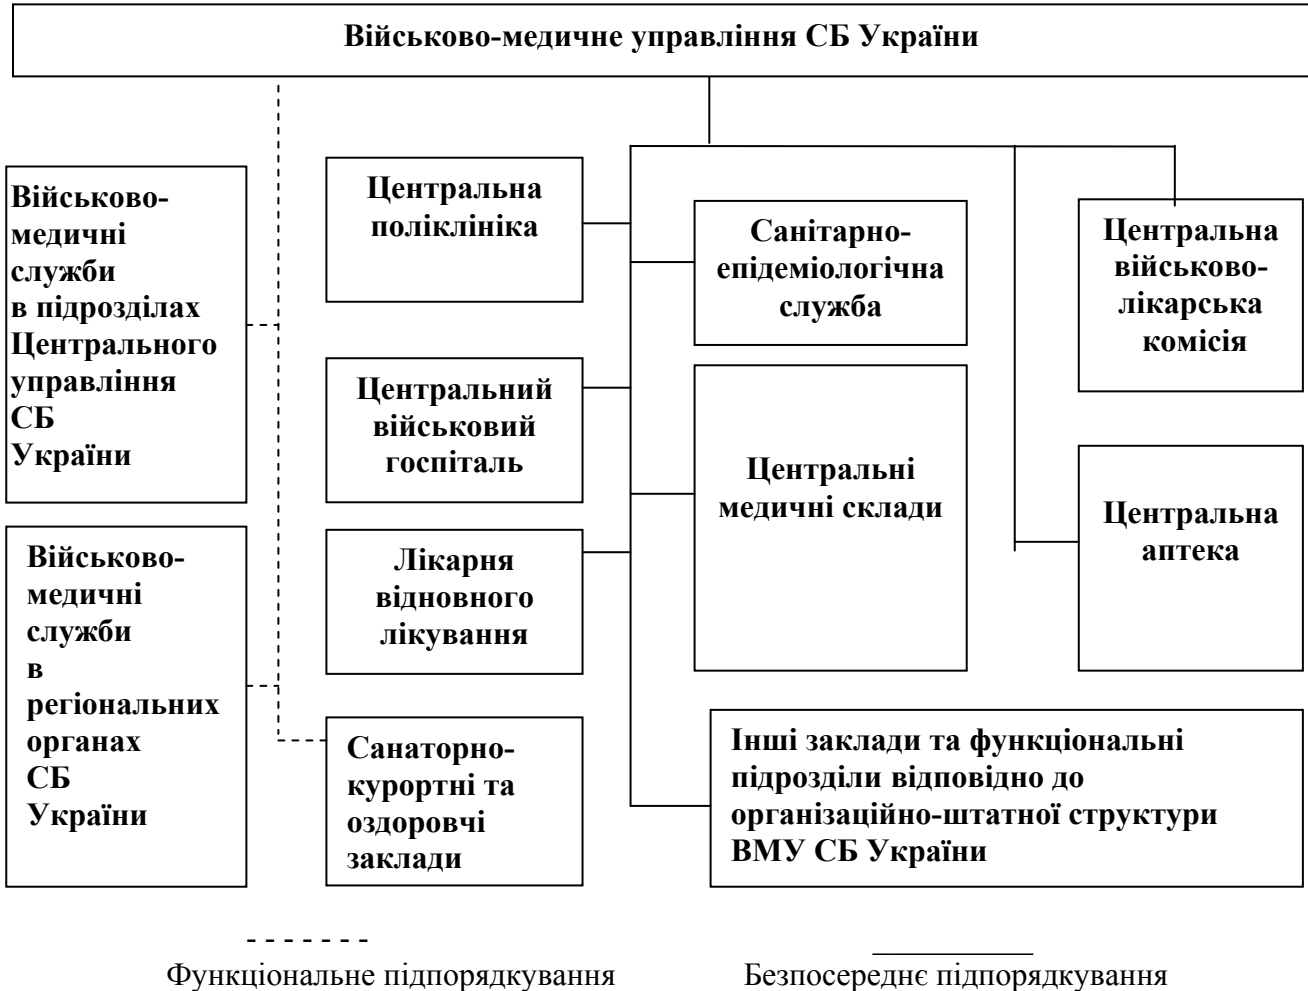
Військово-медичне управління СБ України

Військово-медичні служби в підрозділах Центрального управління СБ України

Військово-медичні служби в регіональних органах СБ України

Центральна поліклініка

Центральний військовий госпіталь

Лікарня відновного лікування

Санаторно-курортні та оздоровчі заклади

Санітарно-епідеміологічна служба

Центральні медичні склади

Центральна військово-лікарська комісія

Центральна аптека

Інші заклади та функціональні підрозділи відповідно до організаційно-штатної структури ВМУ СБ України

- - - - - - -
Функціональне підпорядкування

Безпосереднє підпорядкування